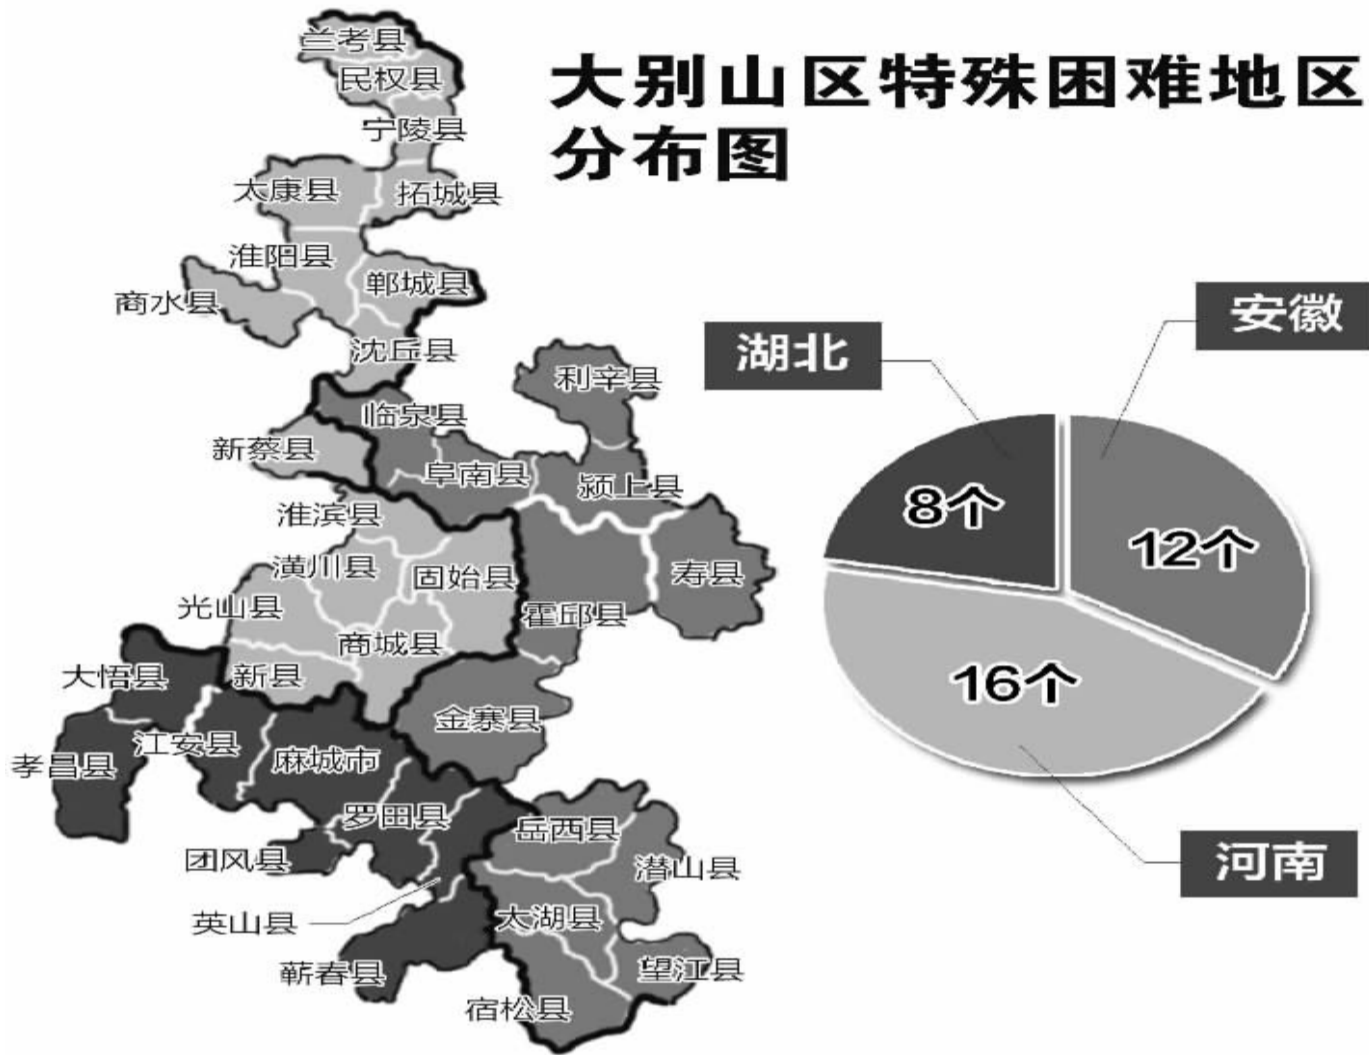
大别山区特殊困难地区分布图

兰考县
民权县
宁陵县
太康县
拓城县
淮阳县
郸城县
商水县
沈丘县
利辛县
临泉县
新蔡县
阜南县
颍上县
淮滨县
寿县
潢川县
固始县
光山县
霍邱县
商城县
大悟县
新县
金寨县
江安县
孝昌县
麻城市
罗田县
岳西县
团风县
潜山县
英山县
太湖县
蕲春县
望江县
宿松县

湖北
安徽
8个
12个
16个
河南